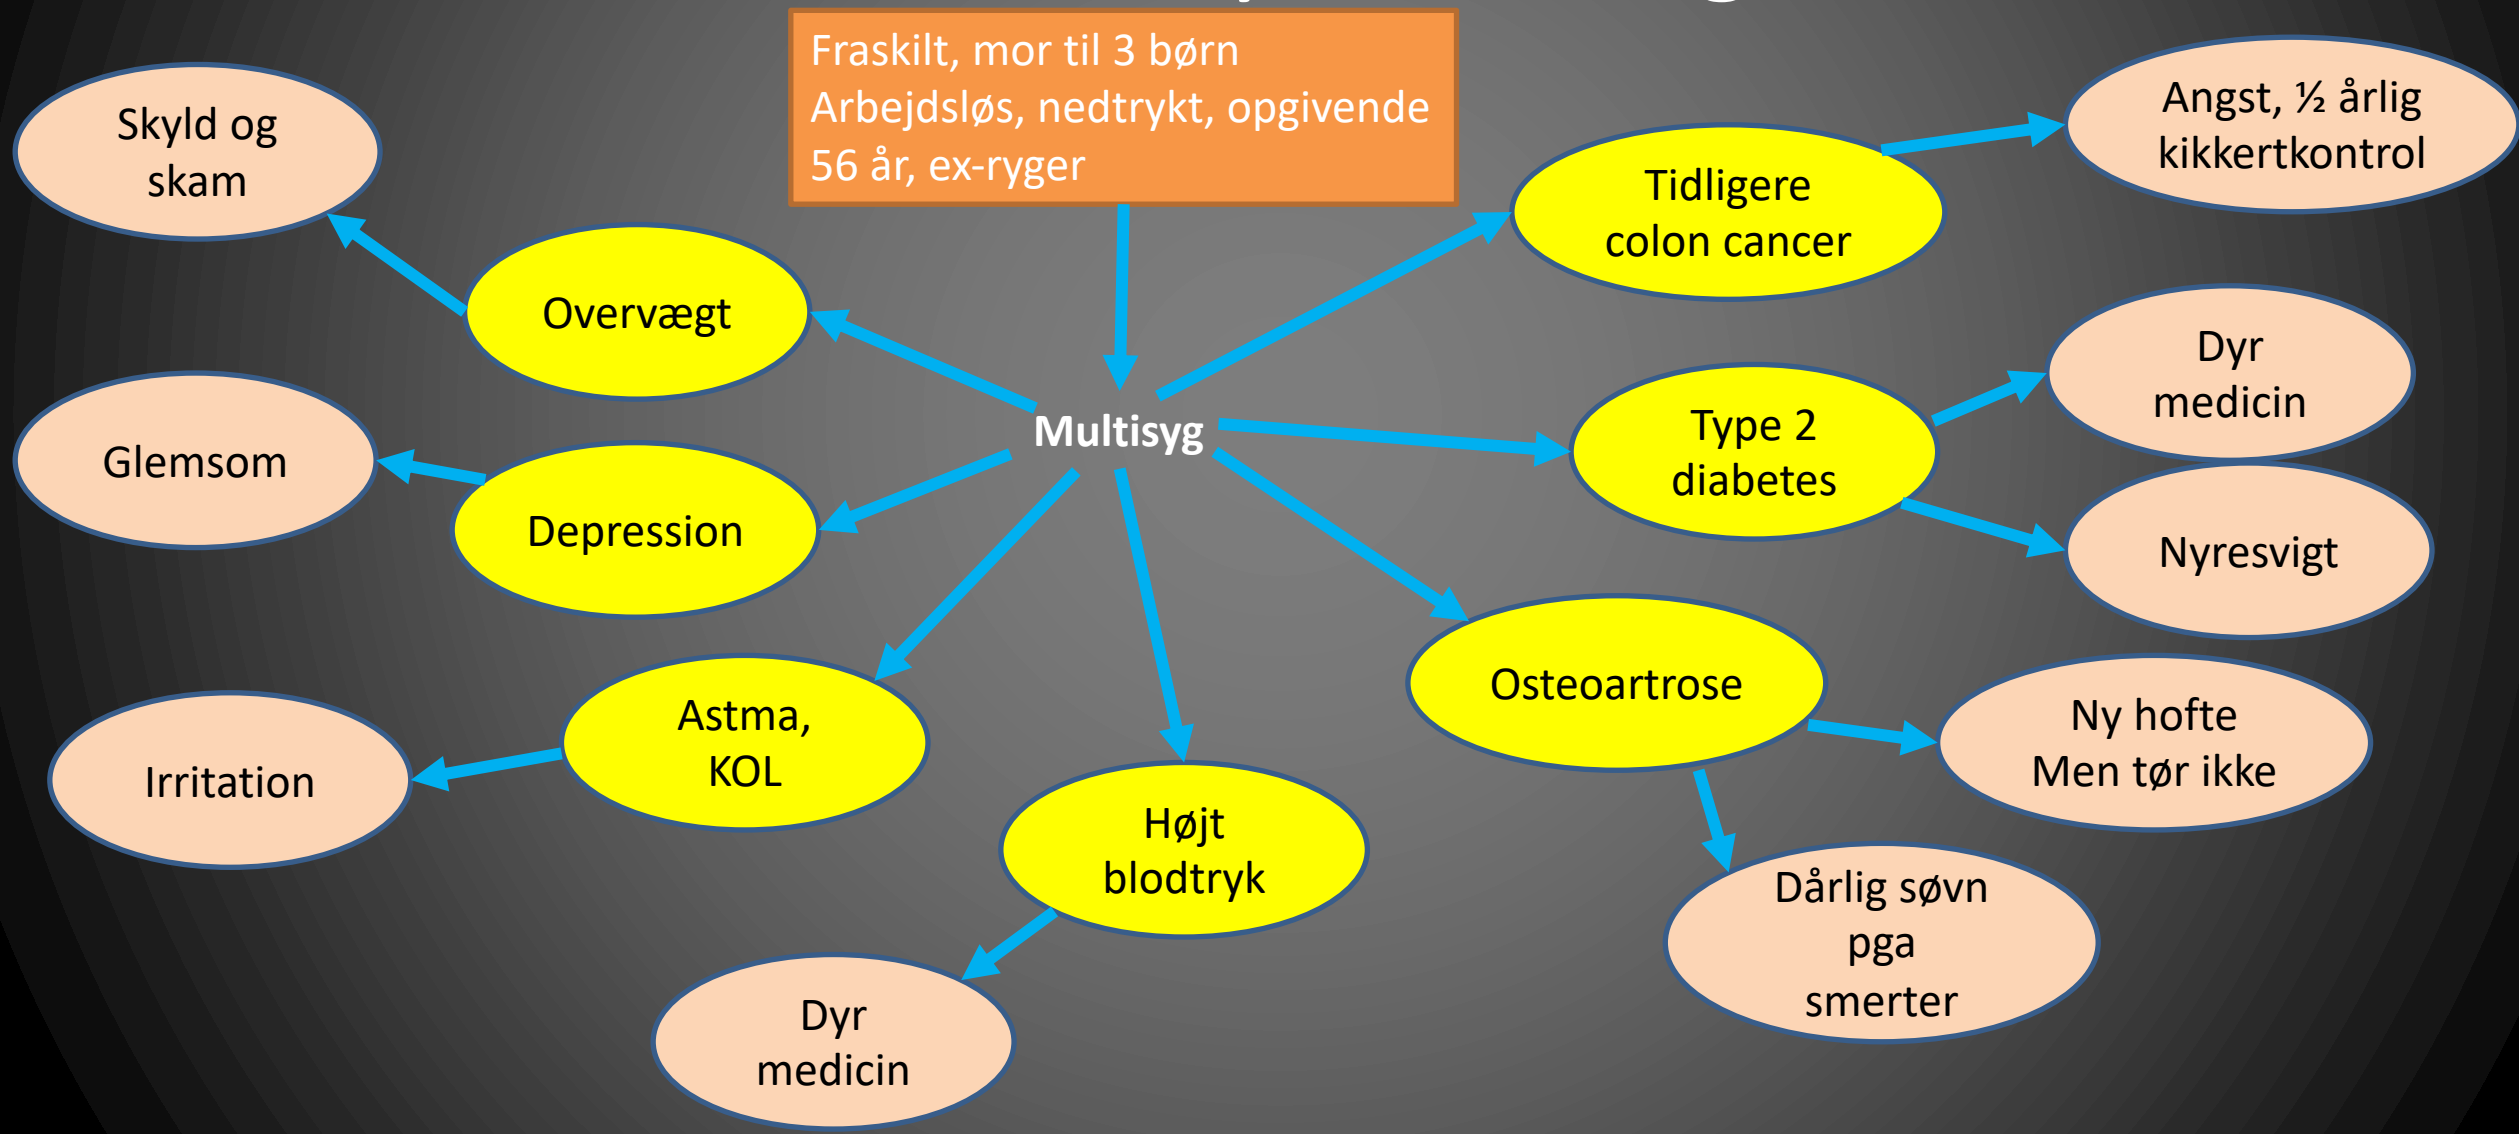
Fraskilt, mor til 3 børn
Arbejdsløs, nedtrykt, opgivende
56 år, ex-ryger

Multisyg

Skyld og skam

Overvægt

Glemsom

Depression

Astma, KOL

Irritation

Højt blodtryk

Dyr medicin

Tidligere colon cancer

Angst, ½ årlig kikkertkontrol

Type 2 diabetes

Dyr medicin

Nyresvigt

Osteoartrose

Ny hofte
Men tør ikke

Dårlig søvn pga smerter